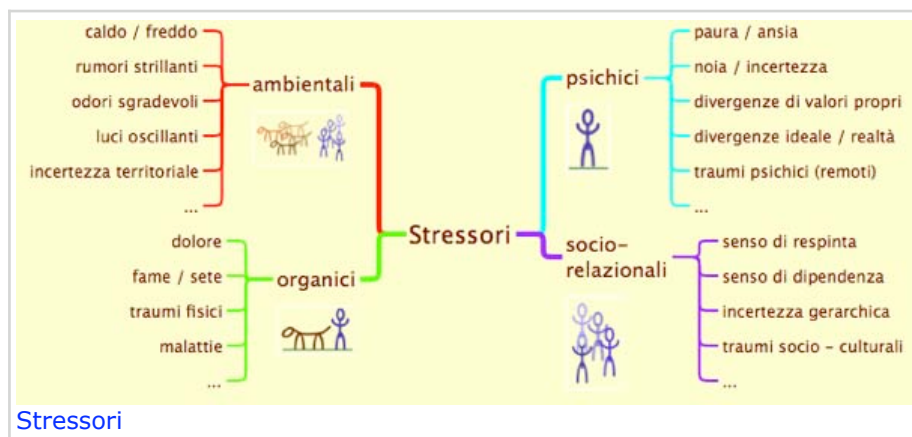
caldo / freddo
rumori strillanti
odori sgradevoli
luci oscillanti
incertezza territoriale
...

ambientali

dolore
fame / sete
traumi fisici
malattie
...

organici

Stressori

psichici

paura / ansia
noia / incertezza
divergenze di valori propri
divergenze ideale / realtà
traumi psichici (remoti)
...

socio-relazionali

senso di respinta
senso di dipendenza
incertezza gerarchica
traumi socio - culturali
...

Stressori